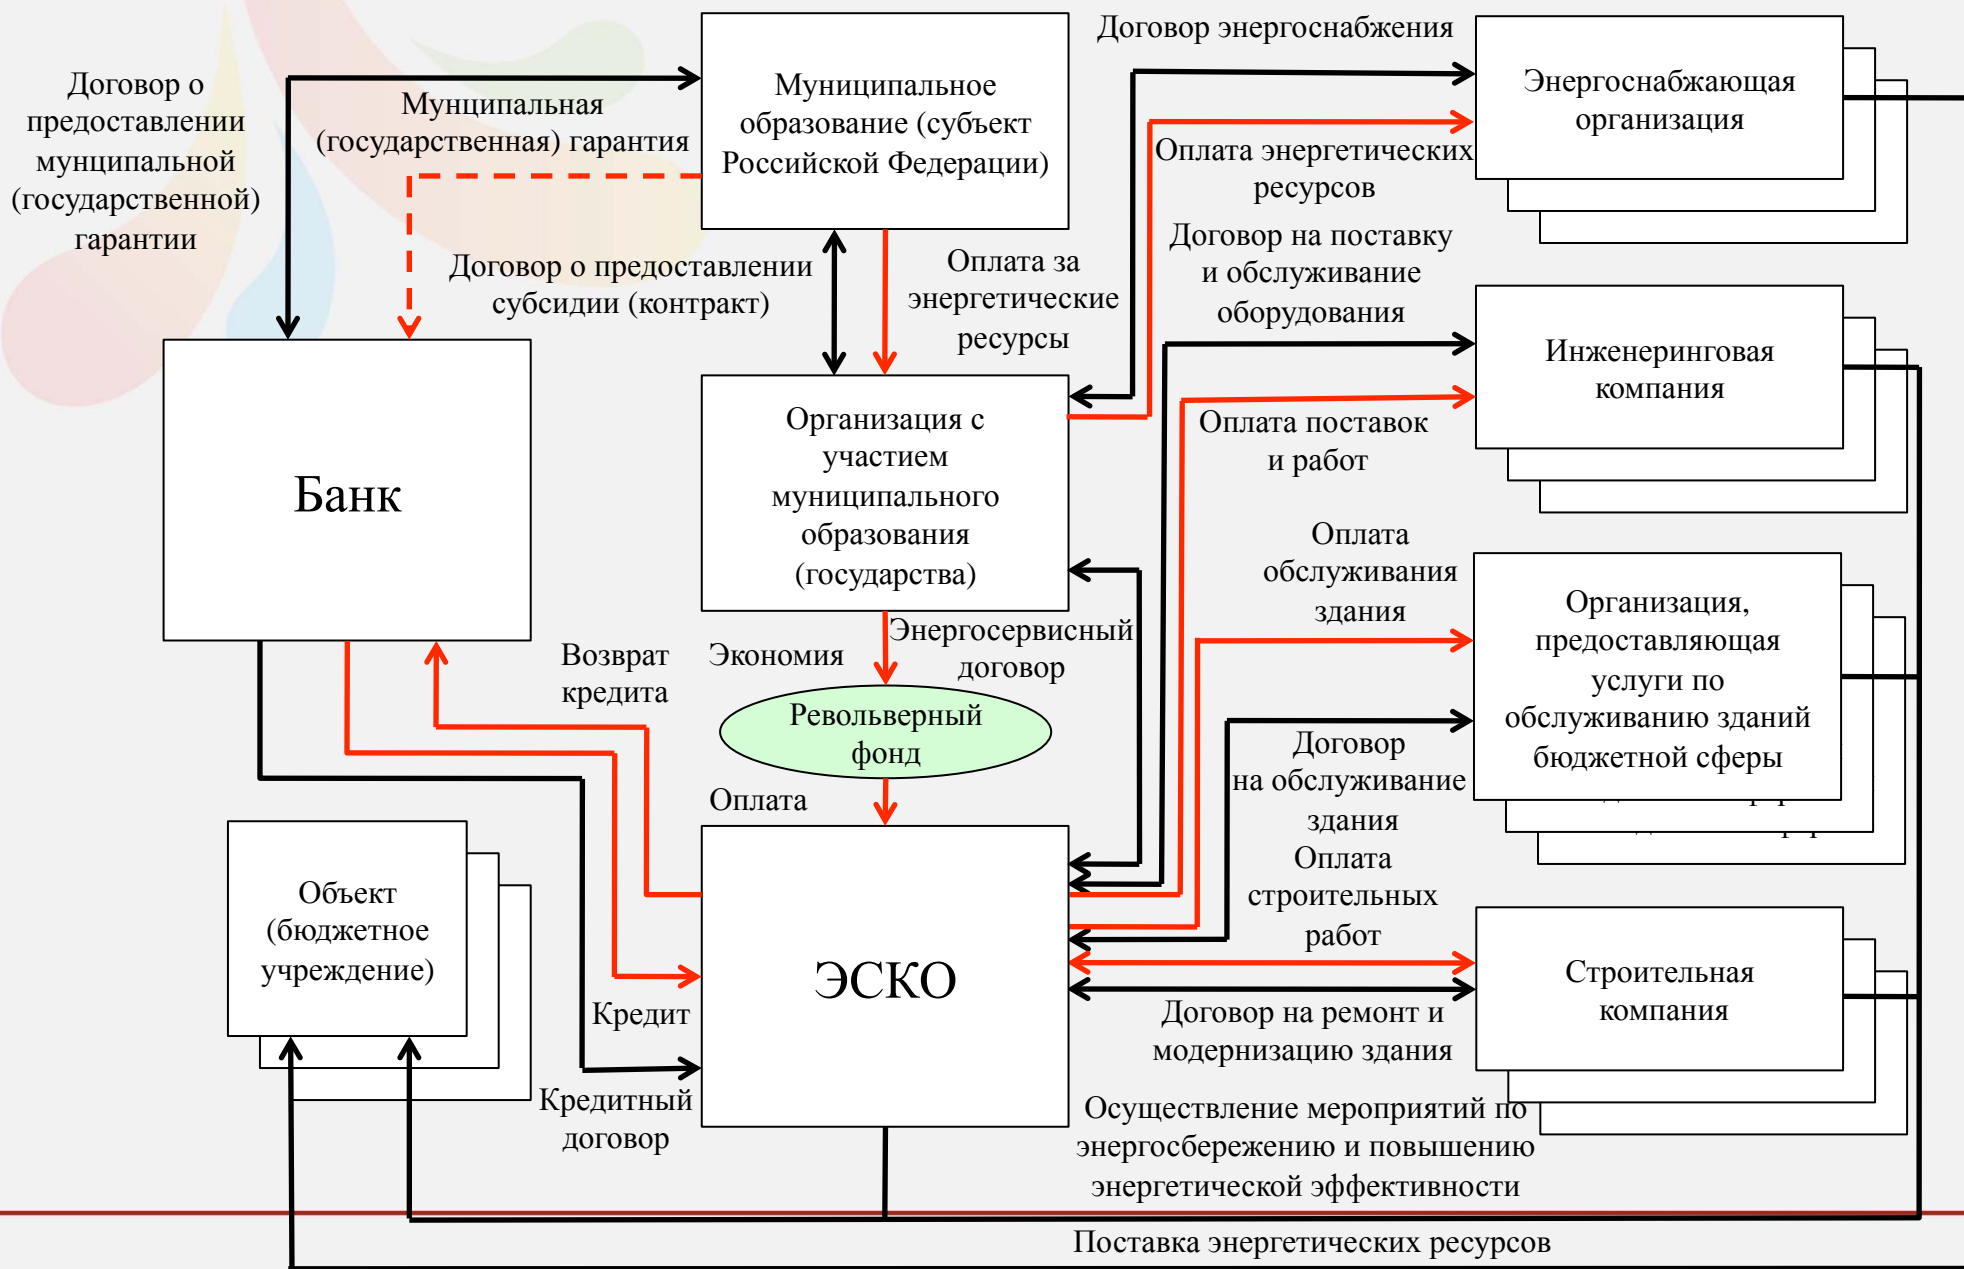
Договор о предоставлении муниципальной (государственной) гарантии

Муниципальная (государственная) гарантия

Муниципальное образование (субъект Российской Федерации)

Договор энергоснабжения

Энергоснабжающая организация

Оплата энергетических ресурсов

Договор на поставку и обслуживание оборудования

Инжиниринговая компания

Договор о предоставлении субсидии (контракт)

Оплата за энергетические ресурсы

Банк

Организация с участием муниципального образования (государства)

Оплата поставок и работ

Оплата обслуживания здания

Организация, предоставляющая услуги по обслуживанию зданий бюджетной сферы

Возврат кредита

Экономия

Энергосервисный договор

Революверный фонд

Оплата

Договор на обслуживание здания

Оплата строительных работ

Объект (бюджетное учреждение)

ЭСКО

Строительная компания

Кредит

Договор на ремонт и модернизацию здания

Кредитный договор

Осуществление мероприятий по энергосбережению и повышению энергетической эффективности

Поставка энергетических ресурсов